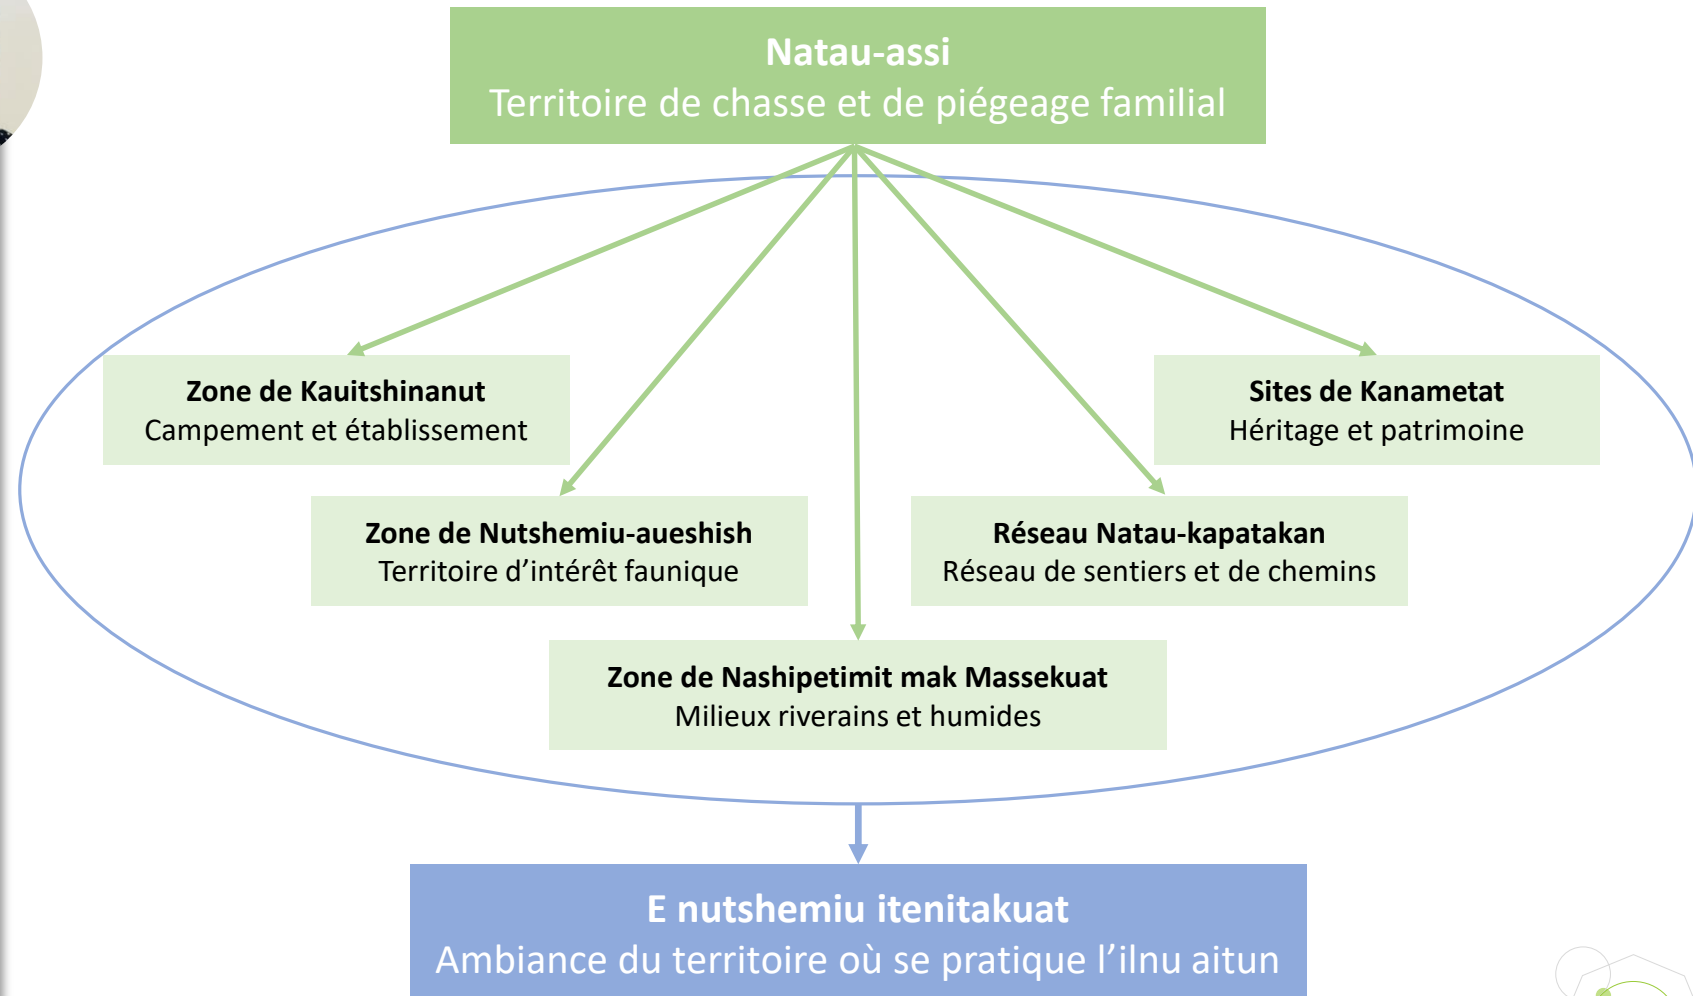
Natau-assi
Territoire de chasse et de piégeage familial

Zone de Kauitshinanut
Campement et établissement

Sites de Kanametat
Héritage et patrimoine

Zone de Nutshemiu-aueshish
Territoire d’intérêt faunique

Réseau Natau-kapatakan
Réseau de sentiers et de chemins

Zone de Nashipetimit mak Massekuat
Milieux riverains et humides

E nutshemiu itenitakuat
Ambiance du territoire où se pratique l’ilnu aitun